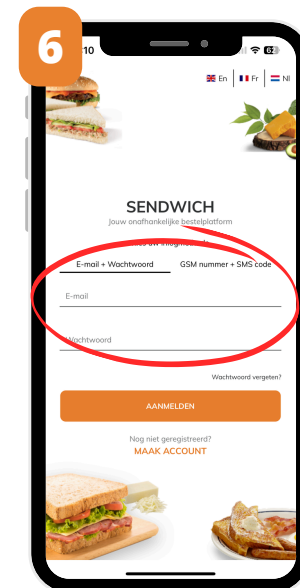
6

10

62

En | Fr | Nl

SENDWICH

Jouw onafhankelijke bestelplatform

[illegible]

E-mail + Wachtwoord

GSM nummer + SMS code

E-mail

Wachtwoord

Wachtwoord vergeten?

AANMELDEN

Nog niet geregistreerd?

MAAK ACCOUNT